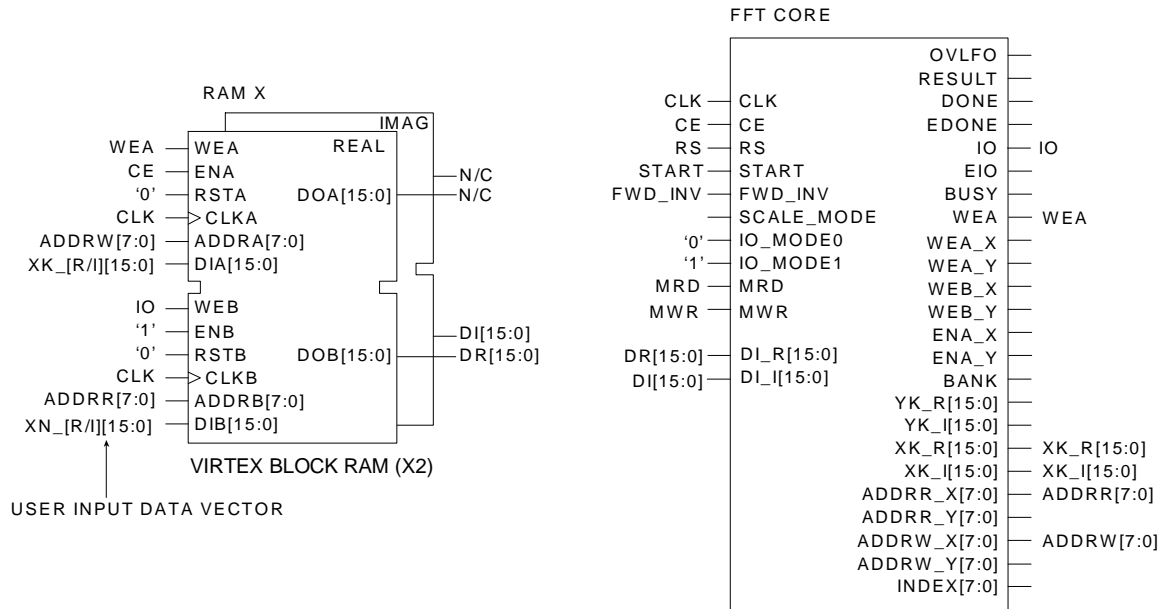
RAM X

IMAG
REAL

WEA WEA
CE ENA
'0' RSTA
CLK CLKA
ADDRW[7:0] ADDRA[7:0]
XK_[R/I][15:0] DIA[15:0]

DOA[15:0]
N/C
N/C

IO WEB
'1' ENB
'0' RSTB
CLK CLKB
ADDRR[7:0] ADDRB[7:0]
XN_[R/I][15:0] DIB[15:0]

DOB[15:0]
DI[15:0]
DR[15:0]

VIRTEX BLOCK RAM (X2)

USER INPUT DATA VECTOR

FFT CORE

CLK CLK
CE CE
RS RS
START START
FWD_INV FWD_INV
SCALE_MODE
'0' IO_MODE0
'1' IO_MODE1
MRD MRD
MWR MWR
DR[15:0] DI_R[15:0]
DI[15:0] DI_I[15:0]

OVLFO
RESULT
DONE
EDONE
IO IO
EIO
BUSY
WEA WEA
WEA_X
WEA_Y
WEB_X
WEB_Y
ENA_X
ENA_Y
BANK
YK_R[15:0]
YK_I[15:0]
XK_R[15:0] XK_R[15:0]
XK_I[15:0] XK_I[15:0]
ADDRR_X[7:0] ADDRR[7:0]
ADDRR_Y[7:0]
ADDRW_X[7:0] ADDRW[7:0]
ADDRW_Y[7:0]
INDEX[7:0]